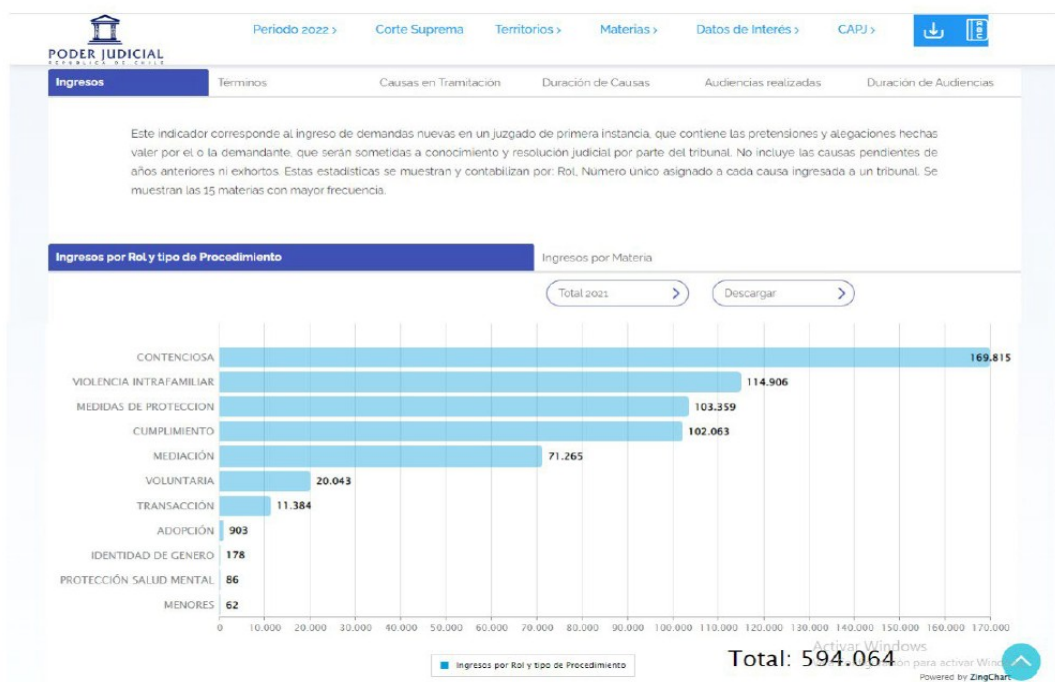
PODER JUDICIAL
REPÚBLICA DE CHILE

Periodo 2022 > Corte Suprema Territorios > Materias > Datos de Interés > CAPJ >

Ingresos Términos Causas en Tramitación Duración de Causas Audiencias realizadas Duración de Audiencias

Este indicador corresponde al ingreso de demandas nuevas en un juzgado de primera instancia, que contiene las pretensiones y alegaciones hechas valer por el o la demandante, que serán sometidas a conocimiento y resolución judicial por parte del tribunal. No incluye las causas pendientes de años anteriores ni exhortos. Estas estadísticas se muestran y contabilizan por: Rol, Número único asignado a cada causa ingresada a un tribunal. Se muestran las 15 materias con mayor frecuencia.

Ingresos por Rol y tipo de Procedimiento Ingresos por Materia

Total 2021 > Descargar >

CONTENCIOSA 169.815
VIOLENCIA INTRAFAMILIAR 114.906
MEDIDAS DE PROTECCION 103.359
CUMPLIMIENTO 102.063
MEDIACIÓN 71.265
VOLUNTARIA 20.043
TRANSACCIÓN 11.384
ADOPCIÓN 903
IDENTIDAD DE GENERO 178
PROTECCIÓN SALUD MENTAL 86
MENORES 62

0 10.000 20.000 30.000 40.000 50.000 60.000 70.000 80.000 90.000 100.000 110.000 120.000 130.000 140.000 150.000 160.000 170.000

Ingresos por Rol y tipo de Procedimiento

Total: 594.064

Activar Windows
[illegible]ón para activar Wind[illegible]
Powered by ZingChart